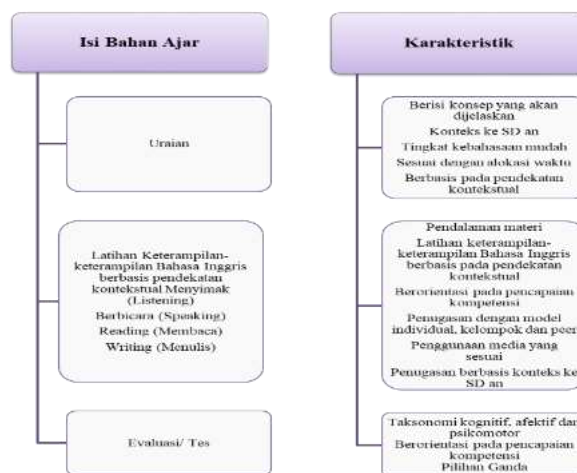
Isi Bahan Ajar

Uraian

Latihan Keterampilan-keterampilan Bahasa Inggris berbasis pendekatan kontekstual Menyimak (Listening)
Berbicara (Speaking)
Reading (Membaca)
Writing (Menulis)

Evaluasi/ Tes

Karakteristik

Berisi konsep yang akan dijelaskan
Konteks ke SD an
Tingkat kebahasaan mudah
Sesuai dengan alokasi waktu
Berbasis pada pendekatan kontekstual

Pendalaman materi
Latihan keterampilan-keterampilan Bahasa Inggris berbasis pada pendekatan kontekstual
Berorientasi pada pencapaian kompetensi
Penugasan dengan model individual, kelompok dan peer
Penggunaan media yang sesuai
Penugasan berbasis konteks ke SD an

Taksonomi kognitif, afektif dan psikomotor
Berorientasi pada pencapaian kompetensi
Pilihan Ganda